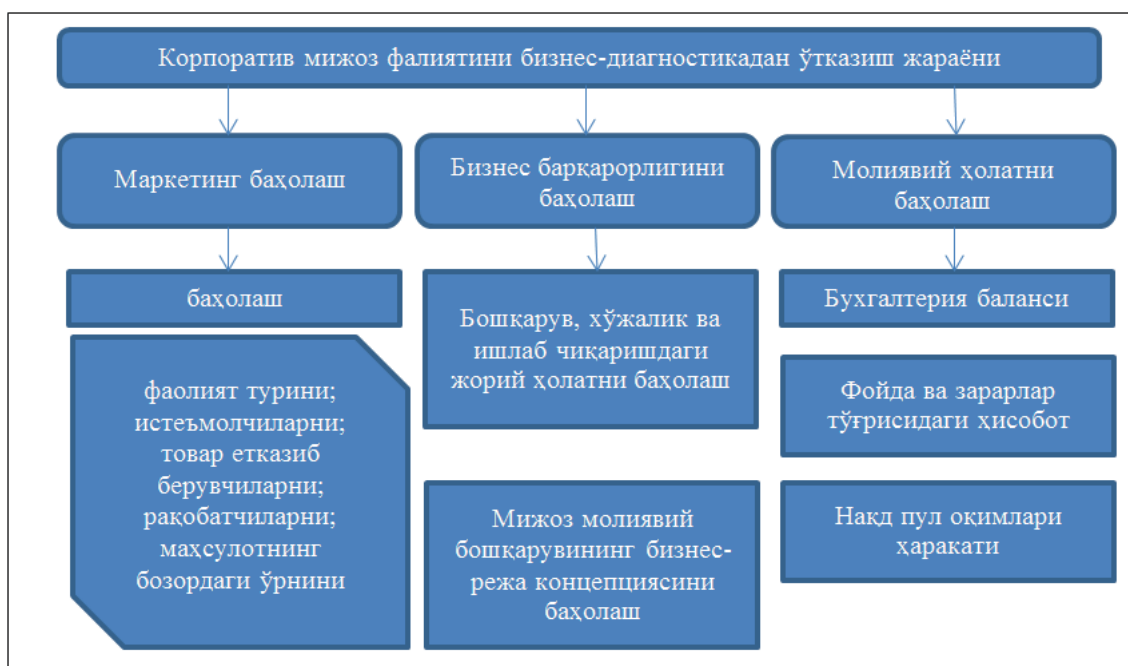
Корпоратив мижоз фалиятини бизнес-диагностикадан ўтказиш жараёни

Маркетинг баҳолаш

Бизнес барқарорлигини баҳолаш

Молиявий ҳолатни баҳолаш

баҳолаш

фаолият турини; истеъмолчиларни; товар етказиб берувчиларни; рақобатчиларни; маҳсулотнинг бозордаги ўрнини

Бошқарув, хўжалик ва ишлаб чиқаришдаги жорий ҳолатни баҳолаш

Мижоз молиявий бошқарувининг бизнес-режа концепциясини баҳолаш

Бухгалтерия баланси

Фойда ва зарарлар тўғрисидаги ҳисобот

Накд пул оқимлари ҳаракати